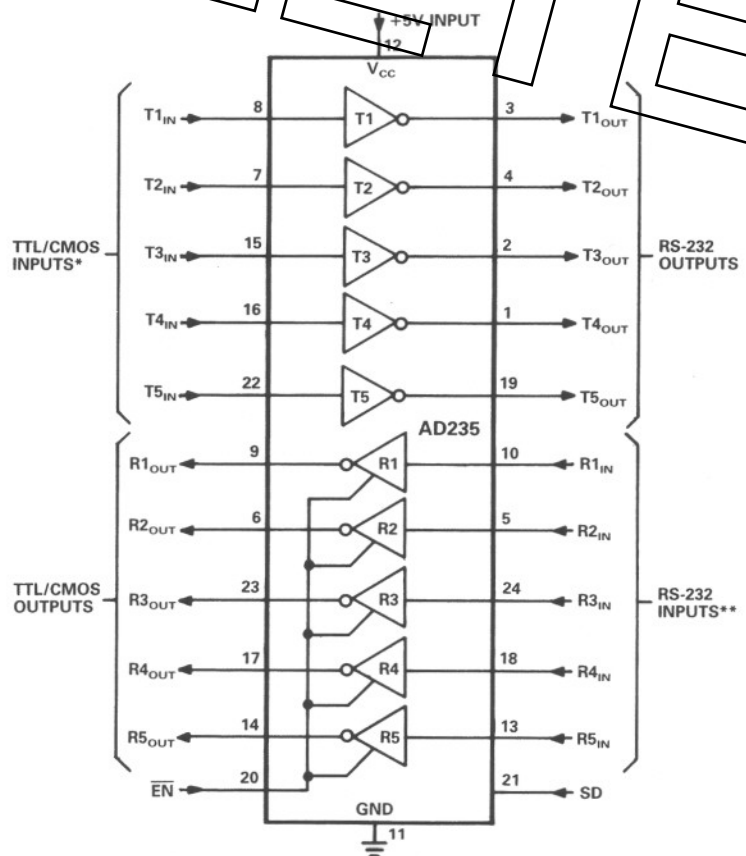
+5V INPUT
12
$V_{CC}$

TTL/CMOS INPUTS*

$T1_{IN}$ 8 T1 3 $T1_{OUT}$
$T2_{IN}$ 7 T2 4 $T2_{OUT}$
$T3_{IN}$ 15 T3 2 $T3_{OUT}$
$T4_{IN}$ 16 T4 1 $T4_{OUT}$
$T5_{IN}$ 22 T5 19 $T5_{OUT}$

RS-232 OUTPUTS

AD235

TTL/CMOS OUTPUTS

$R1_{OUT}$ 9 R1 10 $R1_{IN}$
$R2_{OUT}$ 6 R2 5 $R2_{IN}$
$R3_{OUT}$ 23 R3 24 $R3_{IN}$
$R4_{OUT}$ 17 R4 18 $R4_{IN}$
$R5_{OUT}$ 14 R5 13 $R5_{IN}$

RS-232 INPUTS**

$\overline{EN}$ 20
21 SD

GND
11